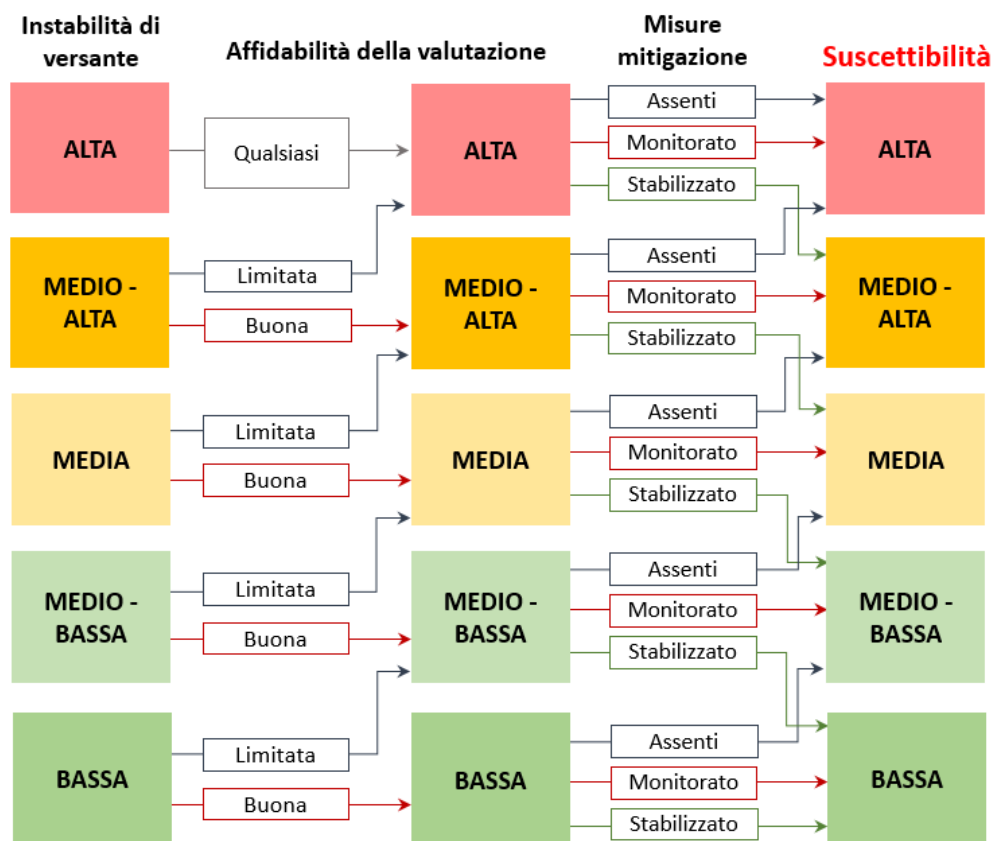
Instabilità di versante

Affidabilità della valutazione

Misure mitigazione

Suscettibilità

ALTA

Qualsiasi

ALTA

Assenti

Monitorato

Stabilizzato

ALTA

MEDIO - ALTA

Limitata

Buona

MEDIO - ALTA

Assenti

Monitorato

Stabilizzato

MEDIO - ALTA

MEDIA

Limitata

Buona

MEDIA

Assenti

Monitorato

Stabilizzato

MEDIA

MEDIO - BASSA

Limitata

Buona

MEDIO - BASSA

Assenti

Monitorato

Stabilizzato

MEDIO - BASSA

BASSA

Limitata

Buona

BASSA

Assenti

Monitorato

Stabilizzato

BASSA